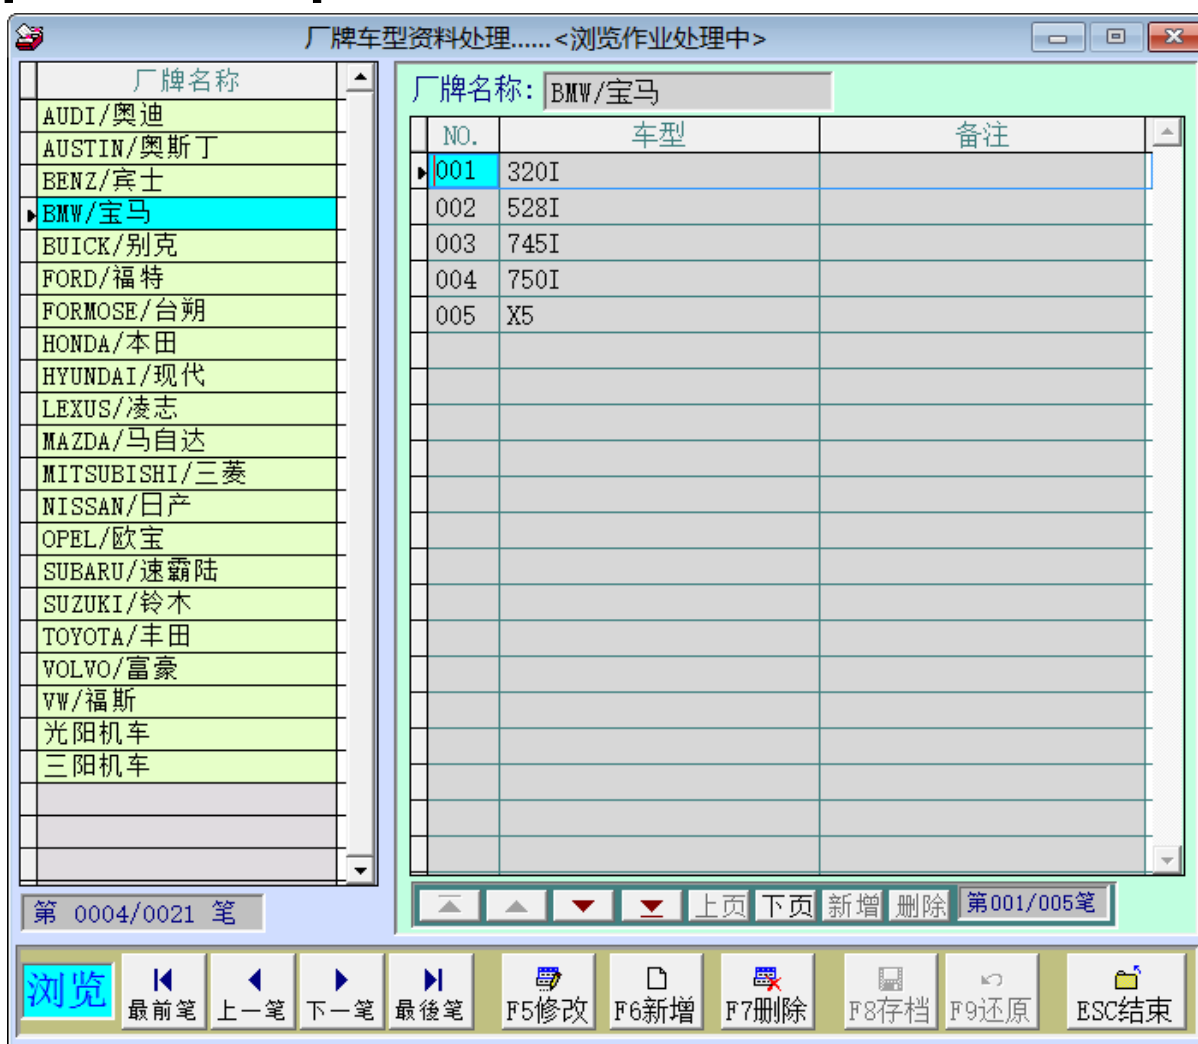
厂牌车型资料处理......<浏览作业处理中>

| 厂牌名称 |
|---|
| AUDI/奥迪 |
| AUSTIN/奥斯丁 |
| BENZ/宾士 |
| BMW/宝马 |
| BUICK/别克 |
| FORD/福特 |
| FORMOSE/台朔 |
| HONDA/本田 |
| HYUNDAI/现代 |
| LEXUS/凌志 |
| MAZDA/马自达 |
| MITSUBISHI/三菱 |
| NISSAN/日产 |
| OPEL/欧宝 |
| SUBARU/速霸陆 |
| SUZUKI/铃木 |
| TOYOTA/丰田 |
| VOLVO/富豪 |
| VW/福斯 |
| 光阳机车 |
| 三阳机车 |

第 0004/0021 笔

厂牌名称: BMW/宝马

| NO. | 车型 | 备注 |
|---|---|---|
| 001 | 320I | |
| 002 | 528I | |
| 003 | 745I | |
| 004 | 750I | |
| 005 | X5 | |

上页 下页 新增 删除 第001/005笔

浏览 最前笔 上一笔 下一笔 最後笔 F5修改 F6新增 F7删除 F8存档 F9还原 ESC结束